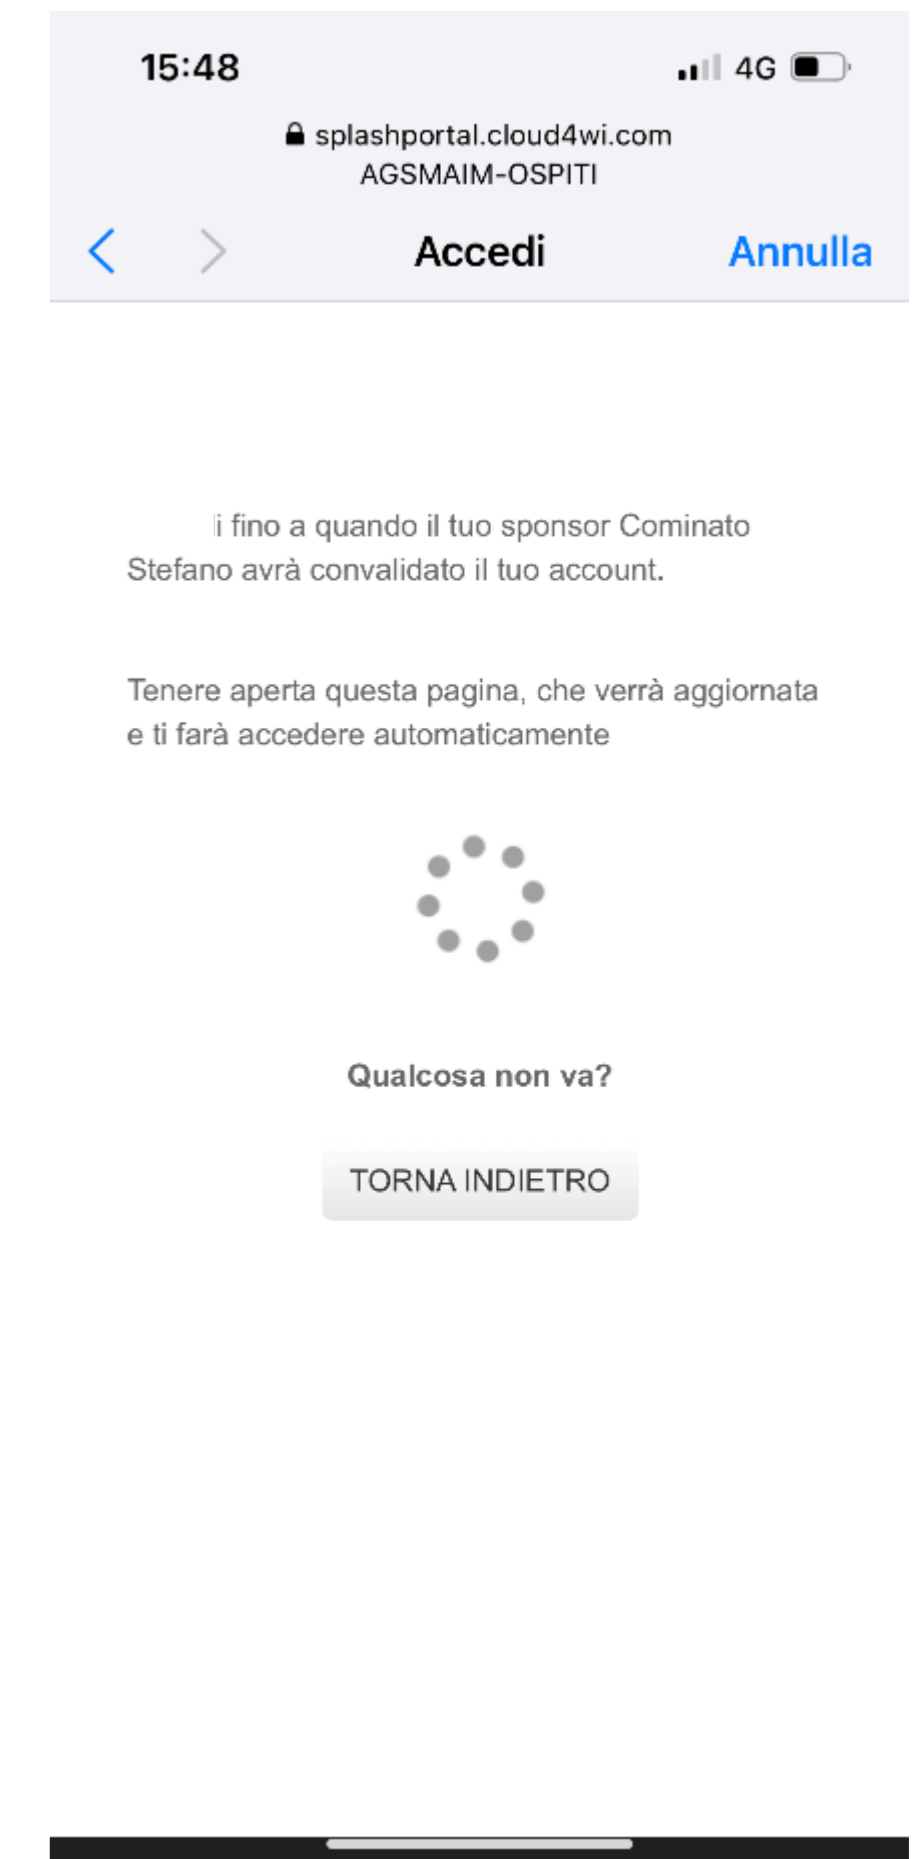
15:48

4G

splashportal.cloud4wi.com
AGSMAIM-OSPITI

Accedi

Annulla

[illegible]i fino a quando il tuo sponsor Cominato Stefano avrà convalidato il tuo account.

Tenere aperta questa pagina, che verrà aggiornata e ti farà accedere automaticamente

Qualcosa non va?

TORNA INDIETRO